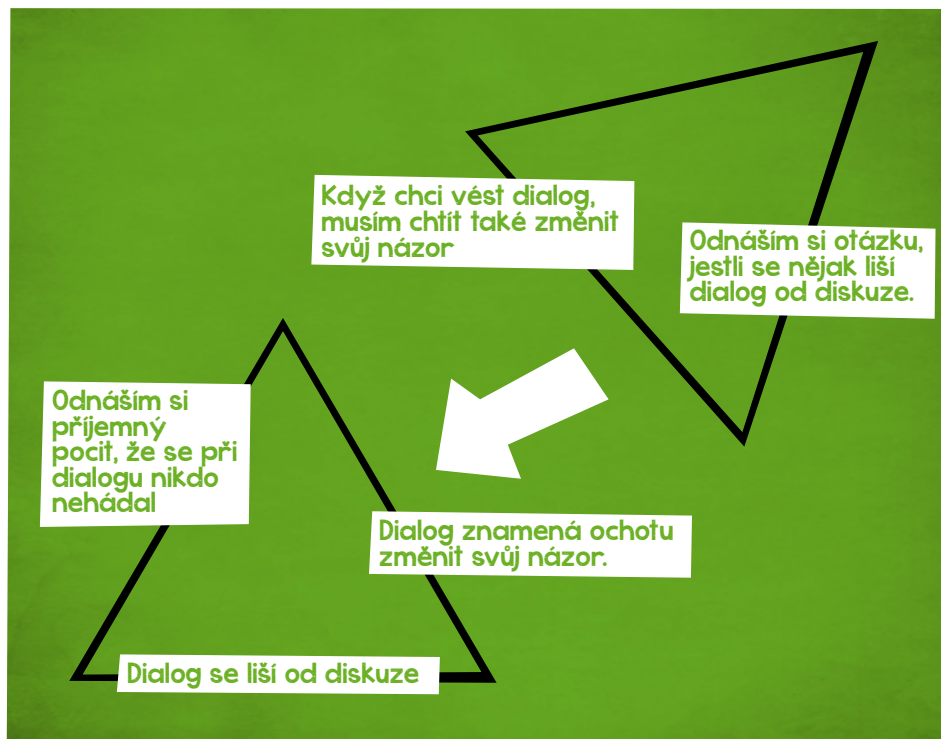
Když chci vést dialog, musím chtít také změnit svůj názor

Odnáším si otázku, jestli se nějak liší dialog od diskuze.

Odnáším si příjemný pocit, že se při dialogu nikdo nehádal

Dialog znamená ochotu změnit svůj názor.

Dialog se liší od diskuze